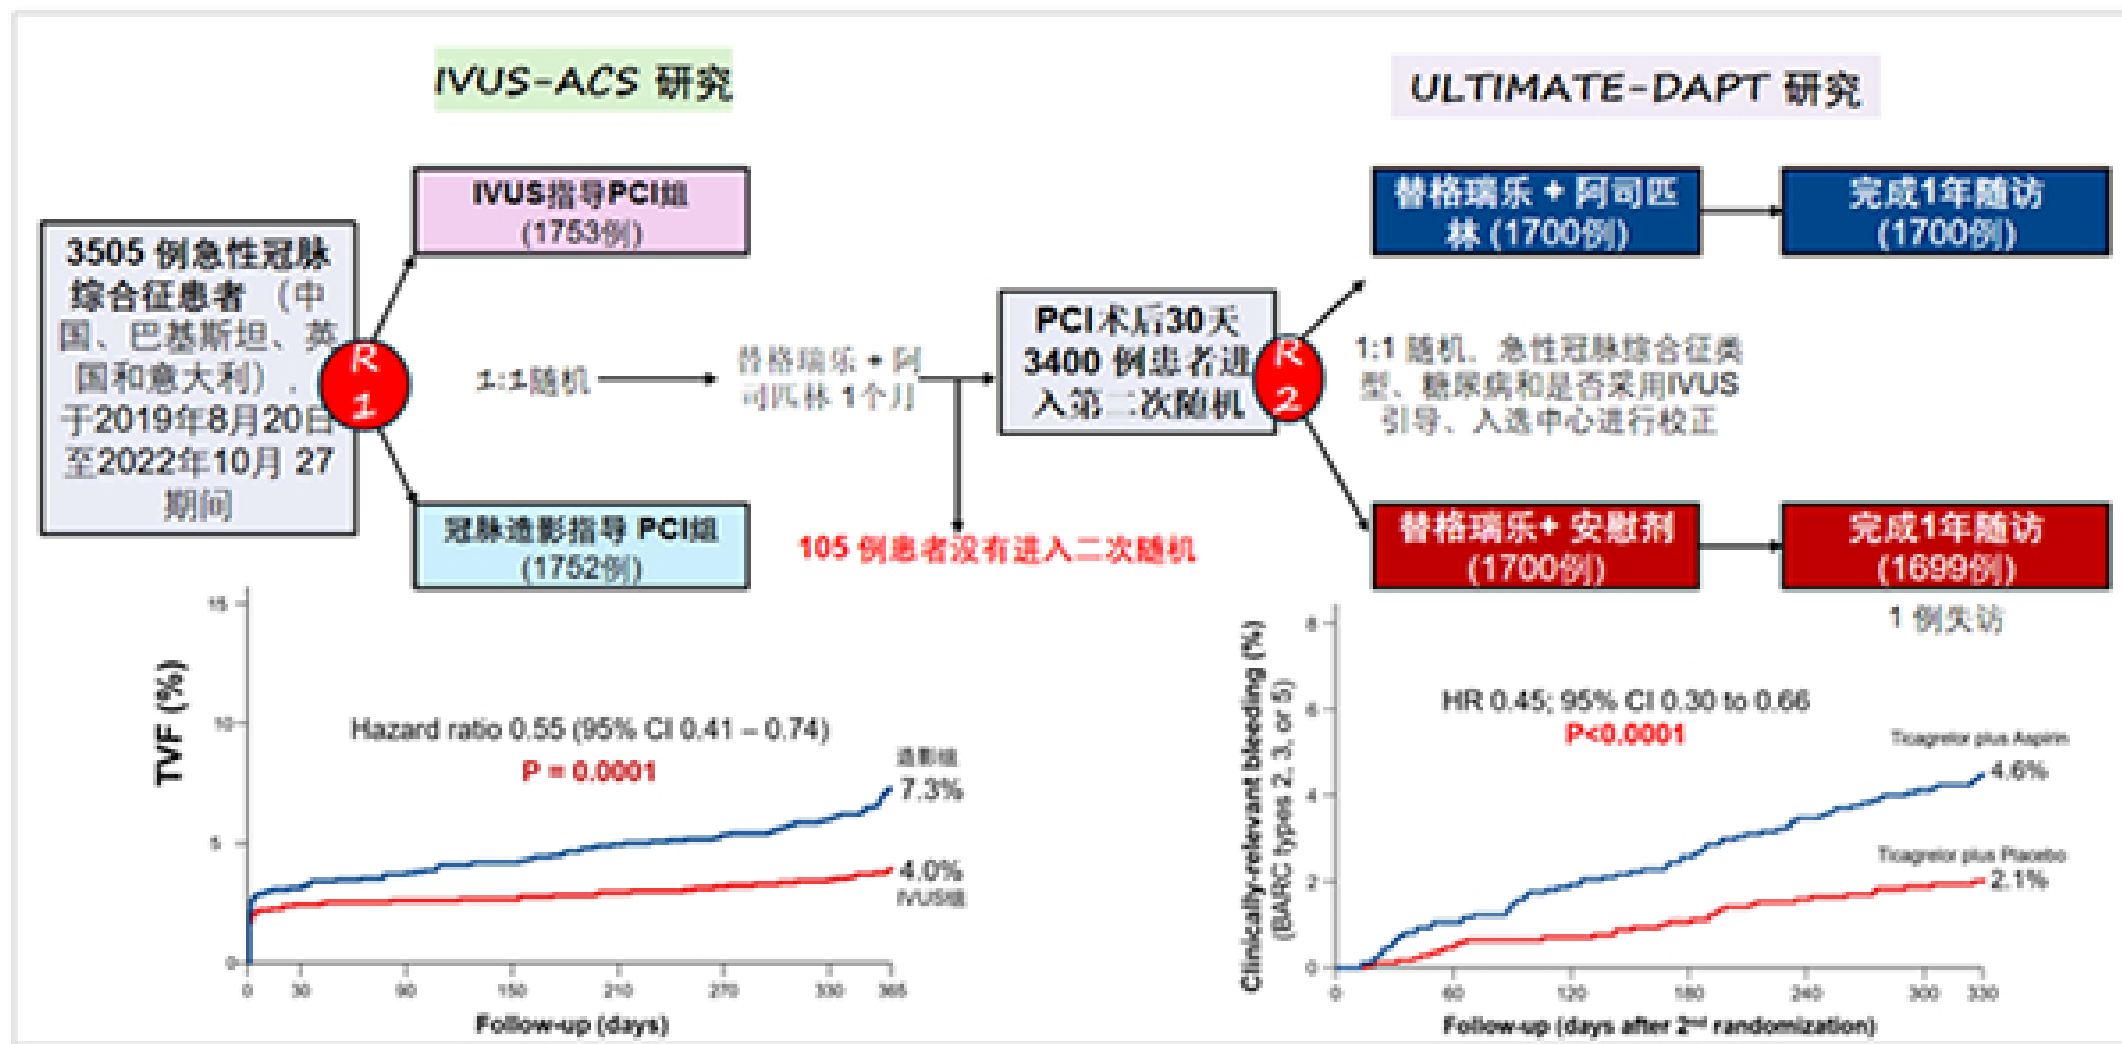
IVUS-ACS 研究

ULTIMATE-DAPT 研究

3505 例急性冠脉综合征患者（中国、巴基斯坦、英国和意大利），于2019年8月20日至2022年10月 27 期间

R 1

IVUS指导PCI组 (1753例)

冠脉造影指导 PCI组 (1752例)

1:1随机

替格瑞乐 + 阿司匹林 1个月

105 例患者没有进入二次随机

PCI术后30天 3400 例患者进入第二次随机

R 2

1:1 随机、急性冠脉综合征类型、糖尿病和是否采用IVUS引导、入选中心进行校正

替格瑞乐 + 阿司匹林 (1700例)

完成1年随访 (1700例)

替格瑞乐+ 安慰剂 (1700例)

完成1年随访 (1699例)

1 例失访

TVF (%)

15
10
5
0

Hazard ratio 0.55 (95% CI 0.41 – 0.74)
P = 0.0001

造影组 7.3%
4.0% IVUS组

0 30 90 150 210 270 330 365

Follow-up (days)

Clinically-relevant bleeding (%) (BARC types 2, 3, or 5)

8
6
4
2
0

HR 0.45; 95% CI 0.30 to 0.66
P<0.0001

Ticagrelor plus Aspirin 4.6%
Ticagrelor plus Placebo 2.1%

0 60 120 180 240 300 330

Follow-up (days after 2nd randomization)